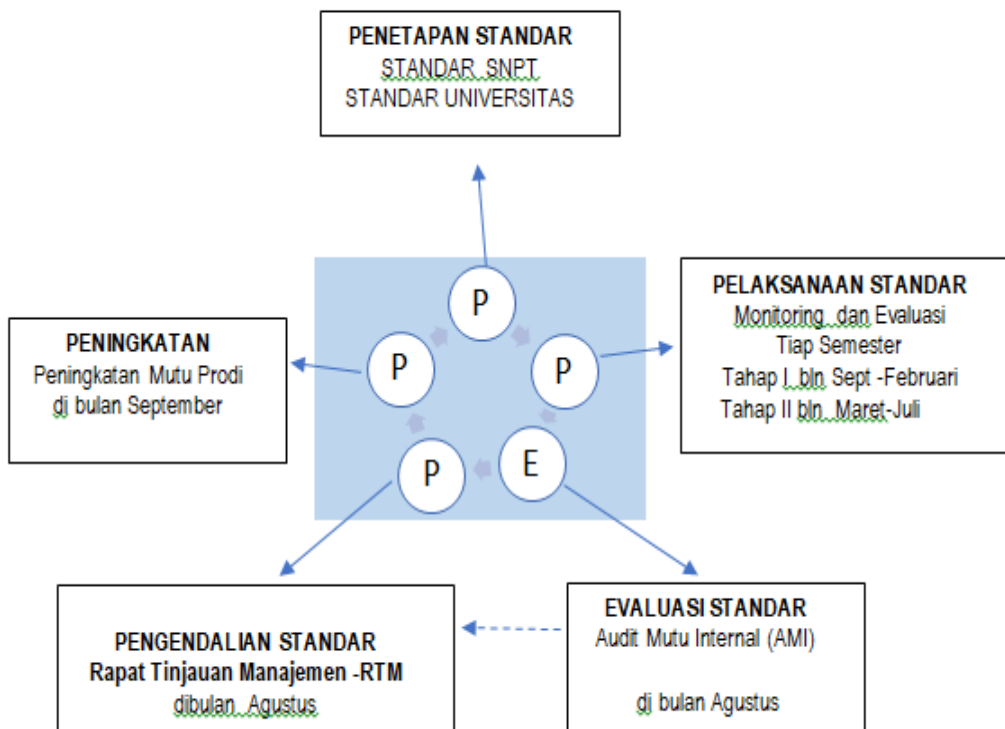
PENETAPAN STANDAR
STANDAR SNPT
STANDAR UNIVERSITAS

P

PELAKSANAAN STANDAR
Monitoring dan Evaluasi
Tiap Semester
Tahap I bln Sept -Februari
Tahap II bln Maret-Juli

P

PENINGKATAN
Peningkatan Mutu Prodi
di bulan September

P

E

P

EVALUASI STANDAR
Audit Mutu Internal (AMI)

di bulan Agustus

PENGENDALIAN STANDAR
Rapat Tinjauan Manajemen -RTM
dibulan Agustus